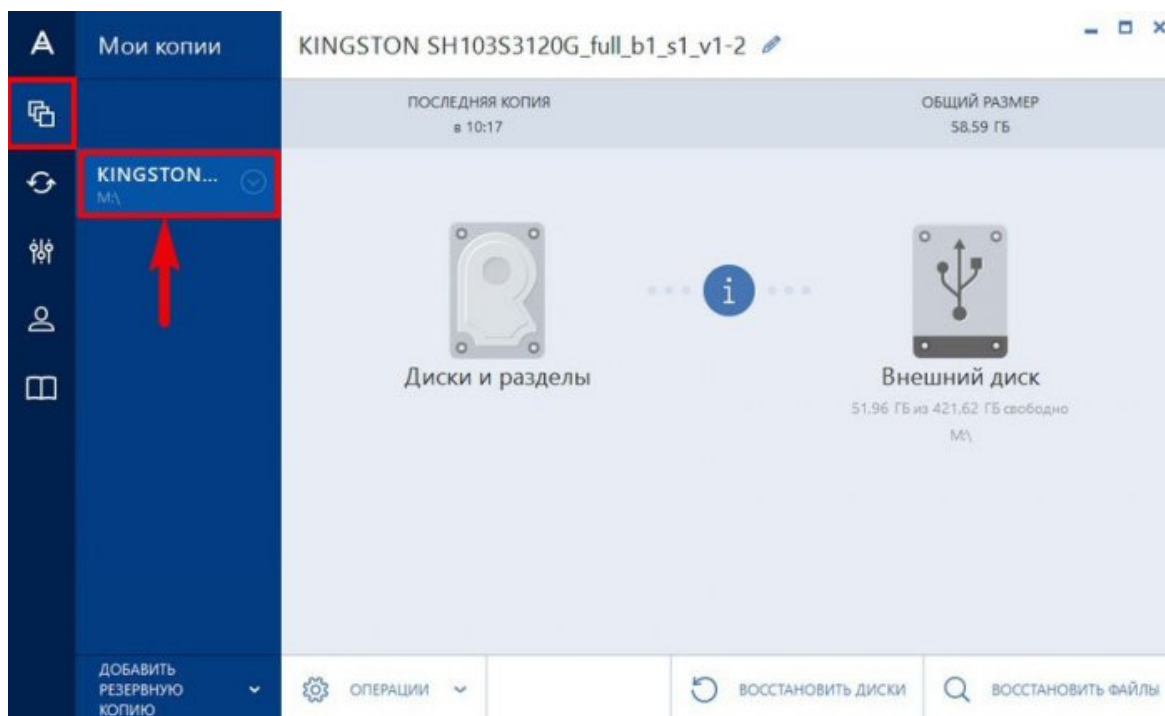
A

Мои копии

KINGSTON SH103S3120G_full_b1_s1_v1-2

ПОСЛЕДНЯЯ КОПИЯ
в 10:17

ОБЩИЙ РАЗМЕР
58.59 ГБ

KINGSTON...
M:\

Диски и разделы

i

Внешний диск
51.96 ГБ из 421.62 ГБ свободно
M:\

ДОБАВИТЬ РЕЗЕРВНУЮ КОПИЮ

ОПЕРАЦИИ

ВОССТАНОВИТЬ ДИСКИ

ВОССТАНОВИТЬ ФАЙЛЫ